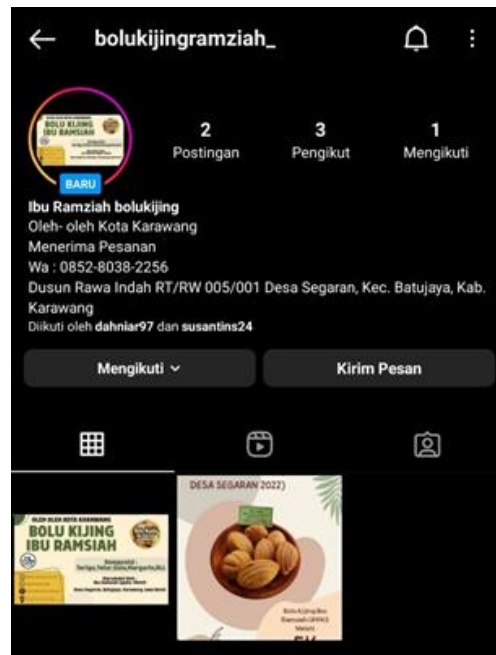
bolukijingramziah_

BOLU KIJING IBU RAMSIAH

BARU

2
Postingan

3
Pengikut

1
Mengikuti

Ibu Ramziah bolukijing
Oleh- oleh Kota Karawang
Menerima Pesanan
Wa : 0852-8038-2256
Dusun Rawa Indah RT/RW 005/001 Desa Segaran, Kec. Batujaya, Kab. Karawang
Diikuti oleh dahniar97 dan susantins24

Mengikuti

Kirim Pesan

OLEH OLEH KOTA KARAWANG
BOLU KIJING
IBU RAMSIAH
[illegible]

DESA SEGARAN 2022)
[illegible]